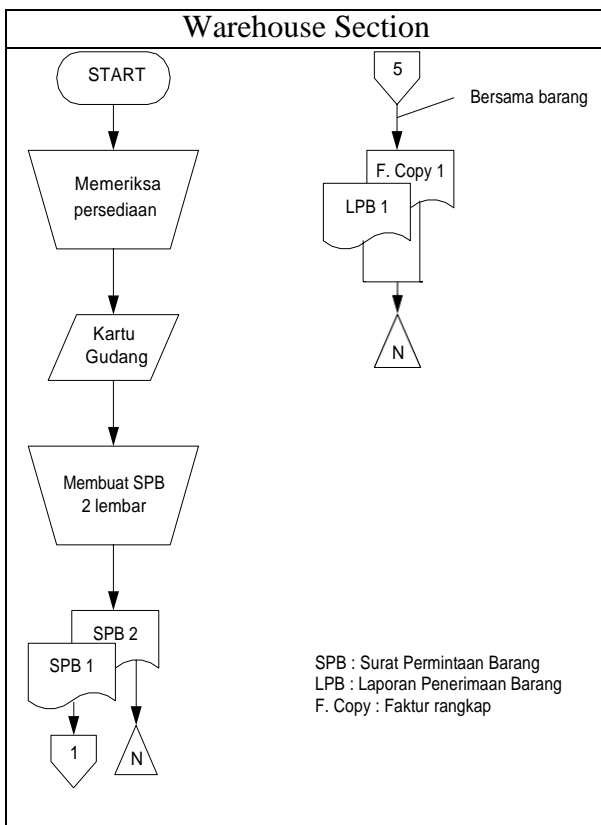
Warehouse Section

START

Memeriksa persediaan

Kartu Gudang

Membuat SPB 2 lembar

SPB 2

SPB 1

1

N

5

Bersama barang

F. Copy 1

LPB 1

N

SPB : Surat Permintaan Barang
LPB : Laporan Penerimaan Barang
F. Copy : Faktur rangkap